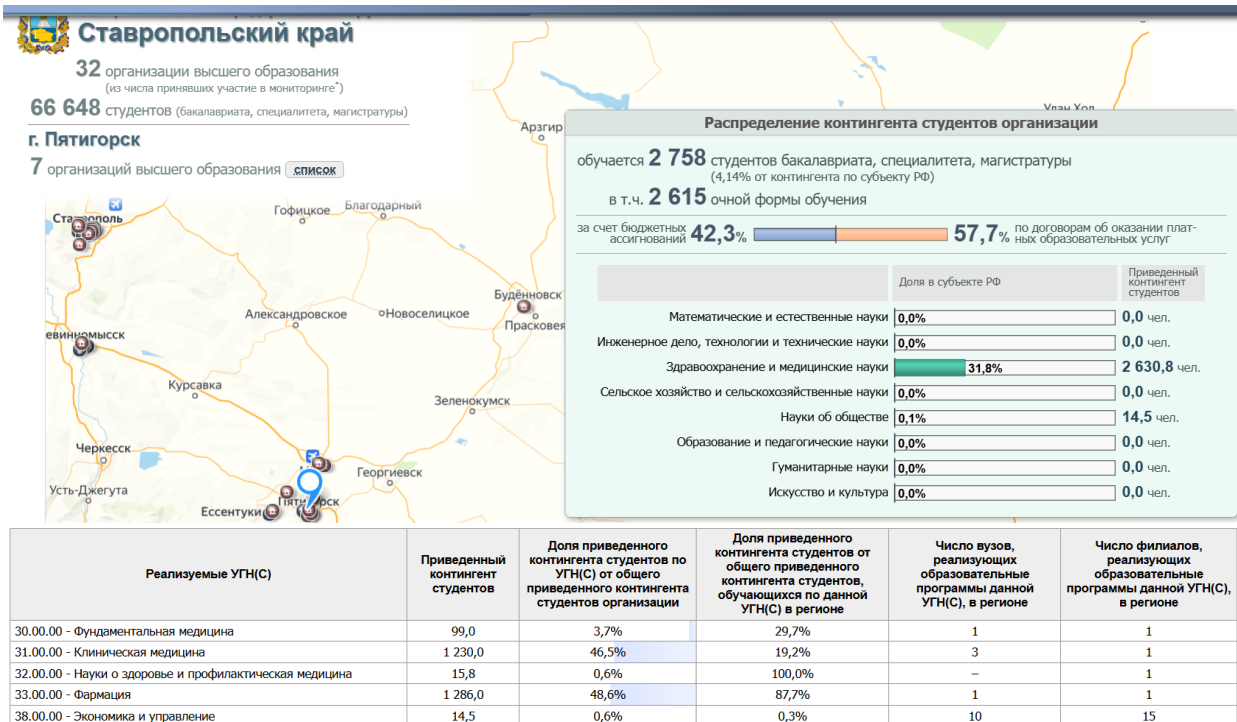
Ставропольский край

32 организации высшего образования (из числа принявших участие в мониторинге*)

66 648 студентов (бакалавриата, специалитета, магистратуры)

г. Пятигорск

7 организаций высшего образования список

Ставрополь Гофицкое Благодарный Арзгир Улан Хол Буденновск Прасковея Александровское Новоселицкое Невинномысск Курсавка Зеленокумск Черкесск Георгиевск Усть-Джегута Ессентуки Пятигорск

Распределение контингента студентов организации

обучается 2 758 студентов бакалавриата, специалитета, магистратуры (4,14% от контингента по субъекту РФ)

в т.ч. 2 615 очной формы обучения

за счет бюджетных ассигнований 42,3% 57,7% по договорам об оказании платных образовательных услуг

| | Доля в субъекте РФ | Приведенный контингент студентов |
|---|---|---|
| Математические и естественные науки | 0,0% | 0,0 чел. |
| Инженерное дело, технологии и технические науки | 0,0% | 0,0 чел. |
| Здравоохранение и медицинские науки | 31,8% | 2 630,8 чел. |
| Сельское хозяйство и сельскохозяйственные науки | 0,0% | 0,0 чел. |
| Науки об обществе | 0,1% | 14,5 чел. |
| Образование и педагогические науки | 0,0% | 0,0 чел. |
| Гуманитарные науки | 0,0% | 0,0 чел. |
| Искусство и культура | 0,0% | 0,0 чел. |

| Реализуемые УГН(С) | Приведенный контингент студентов | Доля приведенного контингента студентов по УГН(С) от общего приведенного контингента студентов организации | Доля приведенного контингента студентов от общего приведенного контингента студентов, обучающихся по данной УГН(С) в регионе | Число вузов, реализующих образовательные программы данной УГН(С), в регионе | Число филиалов, реализующих образовательные программы данной УГН(С), в регионе |
|---|---|---|---|---|---|
| 30.00.00 - Фундаментальная медицина | 99,0 | 3,7% | 29,7% | 1 | 1 |
| 31.00.00 - Клиническая медицина | 1 230,0 | 46,5% | 19,2% | 3 | 1 |
| 32.00.00 - Науки о здоровье и профилактическая медицина | 15,8 | 0,6% | 100,0% | – | 1 |
| 33.00.00 - Фармация | 1 286,0 | 48,6% | 87,7% | 1 | 1 |
| 38.00.00 - Экономика и управление | 14,5 | 0,6% | 0,3% | 10 | 15 |